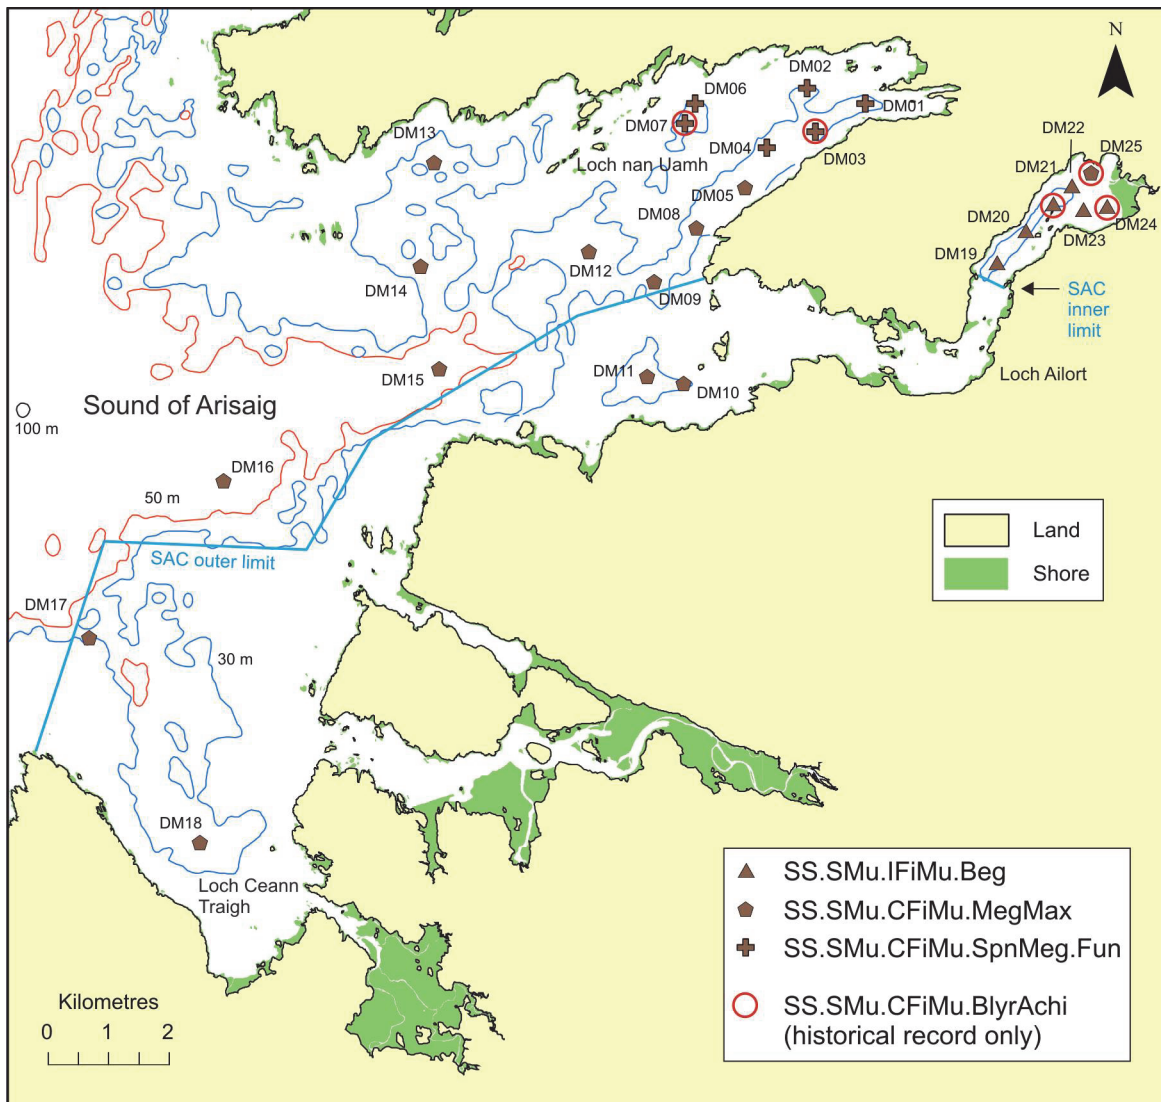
N

DM02
DM06
DM01
DM07
DM04
DM03
DM13
Loch nan Uamh
DM22
DM25
DM21
DM05
DM20
DM24
DM08
DM23
DM19
DM12
DM14
DM09
SAC inner limit
DM11
DM15
DM10
Loch Ailort
Sound of Arisaig
100 m
DM16
50 m
Land
Shore
SAC outer limit
DM17
30 m
DM18
Loch Ceann Traigh
Kilometres
0 1 2

SS.SMu.IFiMu.Beg
SS.SMu.CFiMu.MegMax
SS.SMu.CFiMu.SpnMeg.Fun
SS.SMu.CFiMu.BlyrAchi (historical record only)